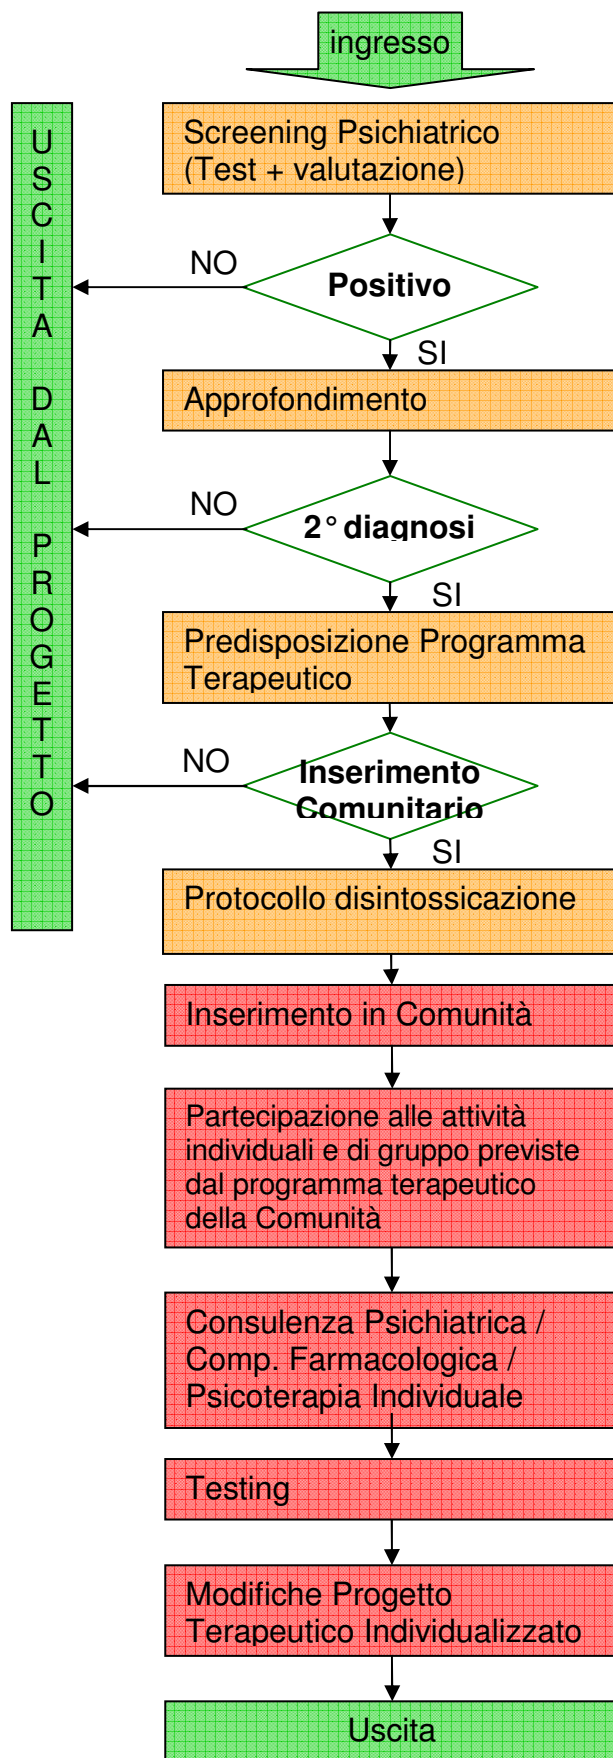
ingresso

USCITA DAL PROGETTO

Screening Psichiatrico (Test + valutazione)

NO

Positivo

SI

Approfondimento

NO

2° diagnosi

SI

Predisposizione Programma Terapeutico

NO

Inserimento Comunitario

SI

Protocollo disintossicazione

Inserimento in Comunità

Partecipazione alle attività individuali e di gruppo previste dal programma terapeutico della Comunità

Consulenza Psichiatrica / Comp. Farmacologica / Psicoterapia Individuale

Testing

Modifiche Progetto Terapeutico Individualizzato

Uscita